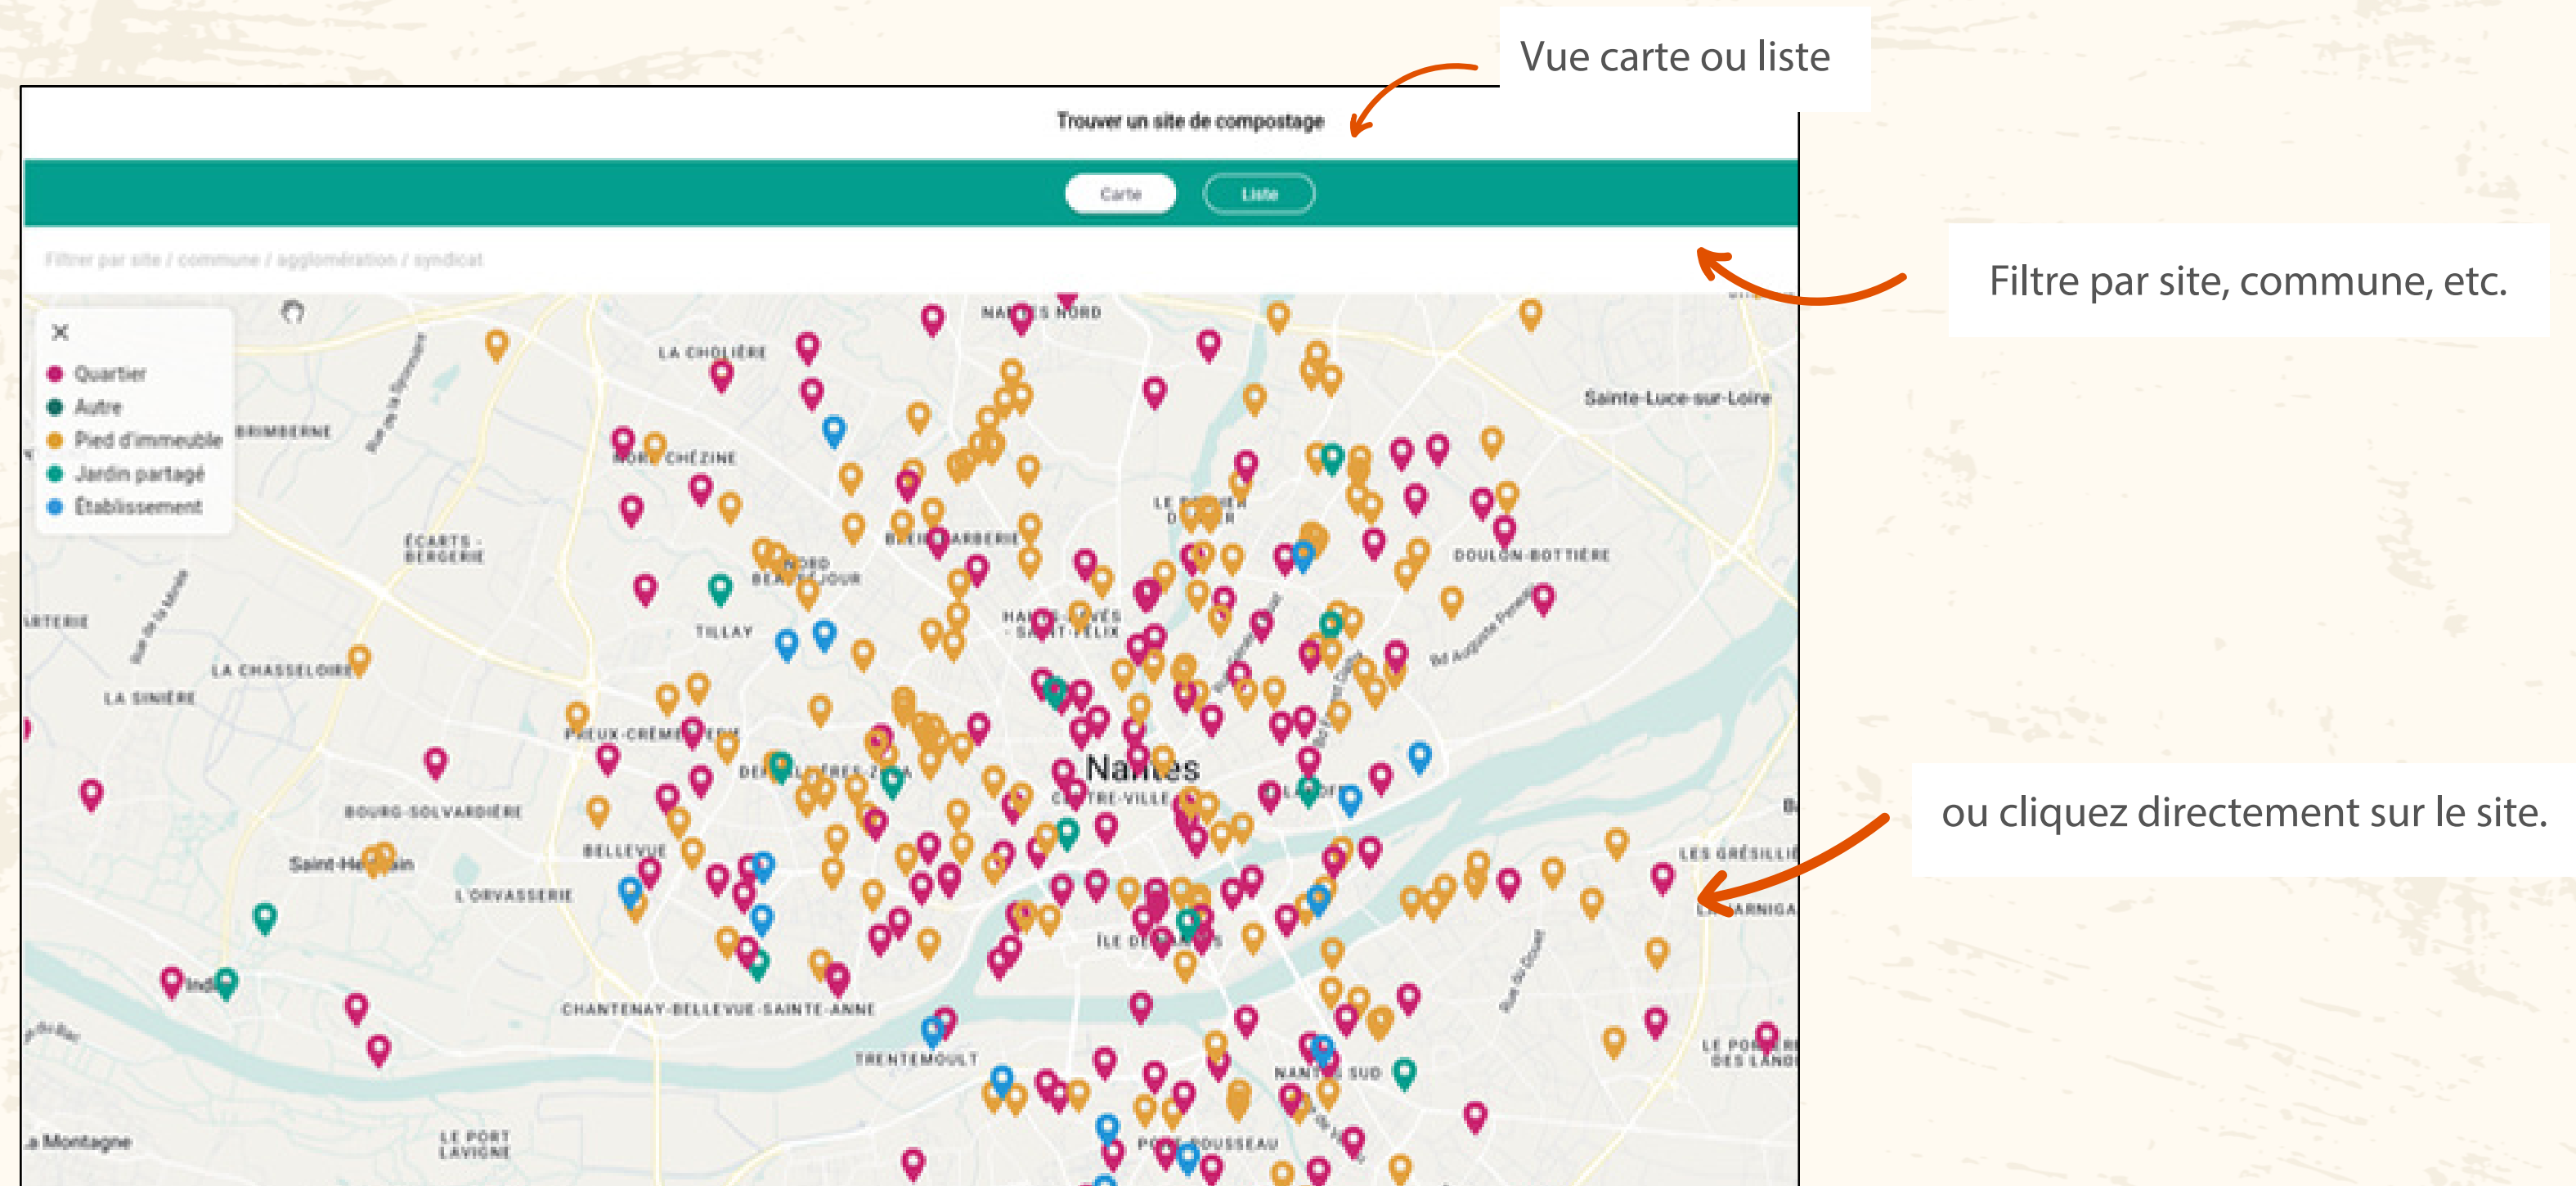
Vue carte ou liste

Trouver un site de compostage

Carte

Liste

Filtrer par site / commune / agglomération / syndicat

Filtre par site, commune, etc.

×

Quartier

Autre

Pied d'immeuble

Jardin partagé

Établissement

NANTES NORD

LA CHOLIÈRE

BRIMBERNE

PORT CHÉZINE

ÉCARTS - BERGERIE

Sainte-Luce-sur-Loire

DOULON-BOTTIÈRE

NORD BEAUSÉJOUR

TILLAY

LA CHASSELOIRE

LA SINIÈRE

HAUTS PAVÉS - SAINT-FÉLIX

Nantes

CENTRE-VILLE

BOURG-SOLVARDIÈRE

Saint-Herblain

BELLEVUE

L'ORVASSERIE

CHANTENAY-BELLEVUE-SAINTE-ANNE

TRENTEMOULT

NANTES SUD

LES GRÉSILLIÈRES

LE PORT LAVIGNE

La Montagne

PONT-ROUSSEAU

Indre

ou cliquez directement sur le site.